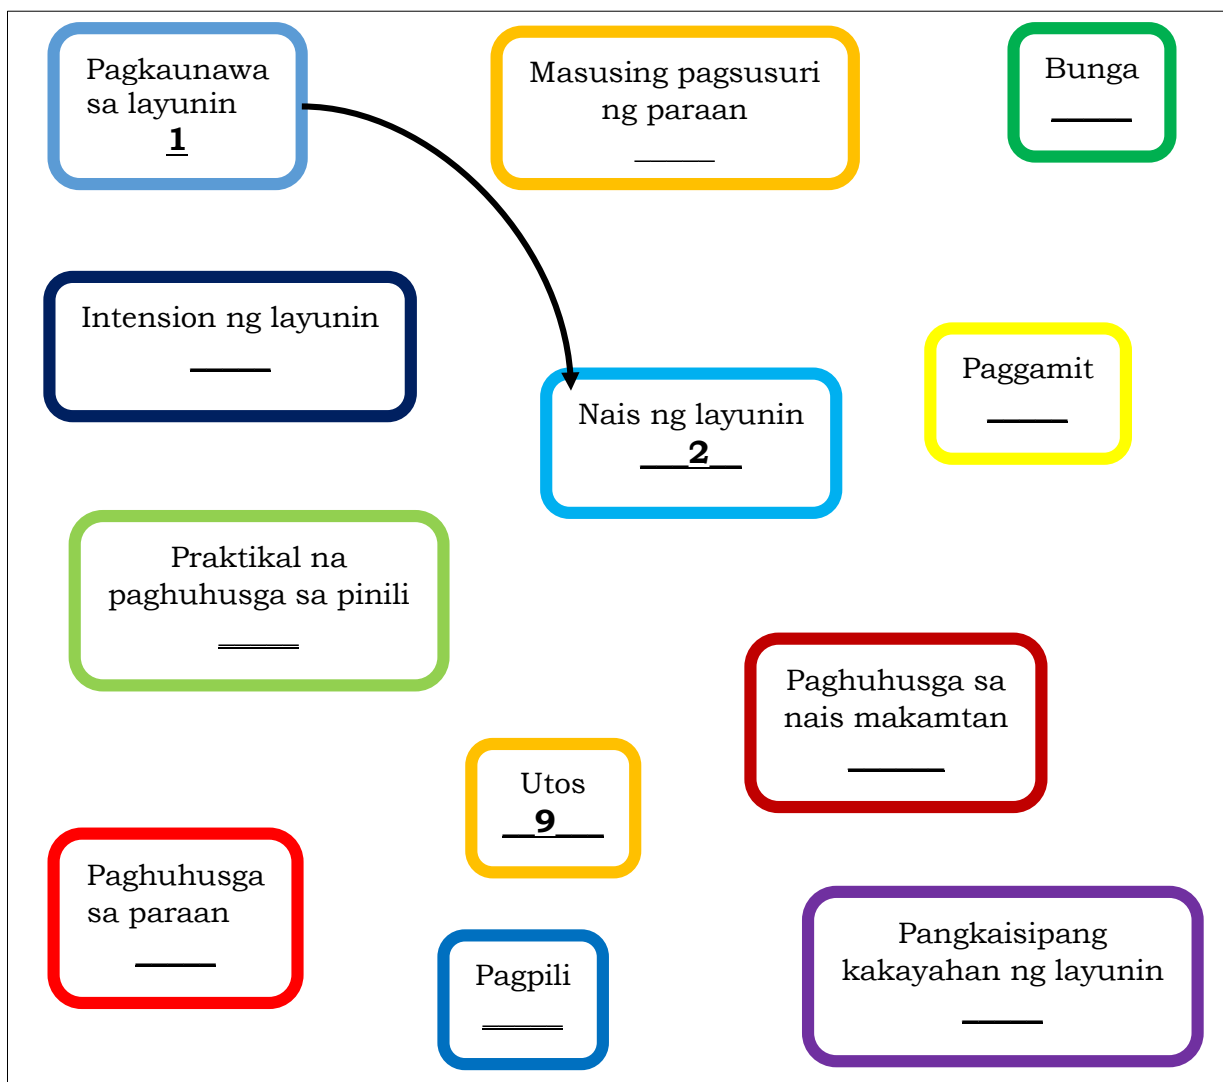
Pagkaunawa sa layunin
1

Masusing pagsusuri ng paraan
_____

Bunga
_____

Intension ng layunin
_____

Nais ng layunin
2

Paggamit
_____

Praktikal na paghuhusga sa pinili
_____

Paghuhusga sa nais makamtan
_____

Utos
9

Paghuhusga sa paraan
_____

Pagpili
_____

Pangkaisipang kakayahan ng layunin
_____